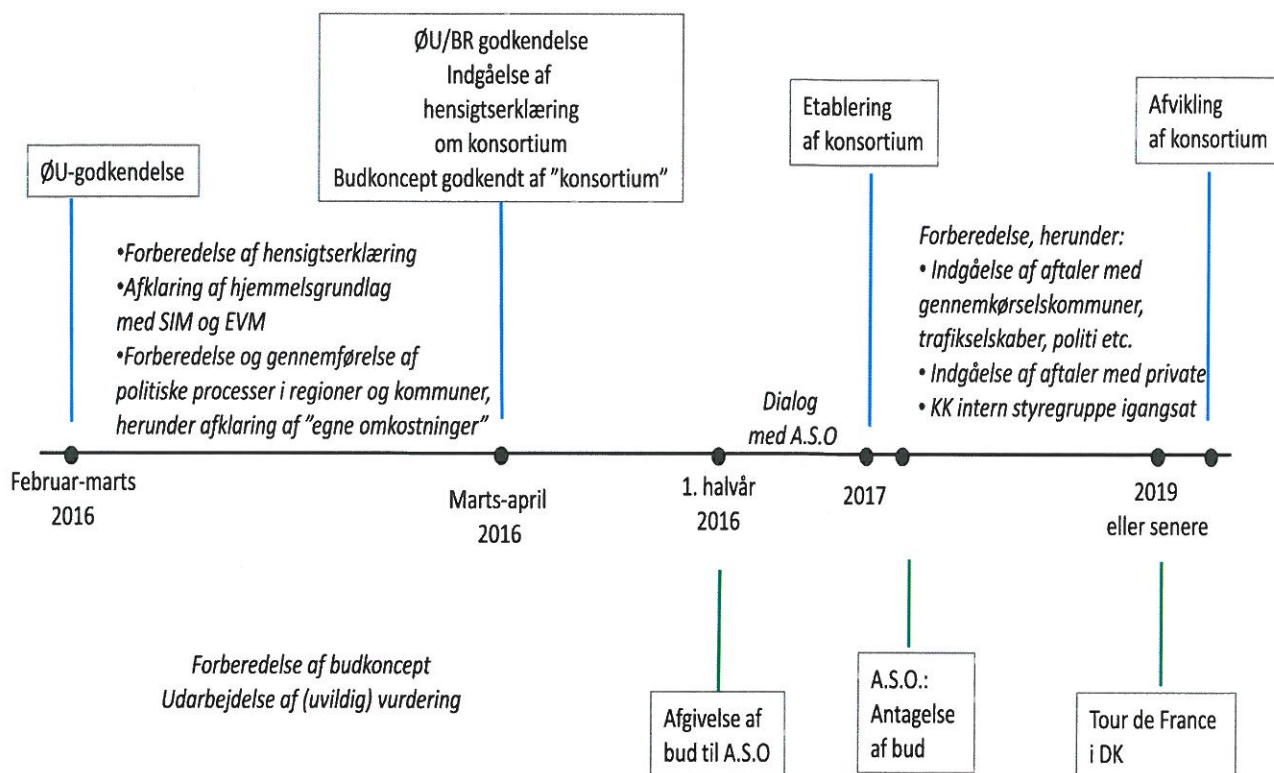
ØU/BR godkendelse
Indgåelse af hensigtserklæring om konsortium
Budkoncept godkendt af "konsortium"

Etablering af konsortium

Afvikling af konsortium

ØU-godkendelse

•Forberedelse af hensigtserklæring
•Afklaring af hjemmelsgrundlag med SIM og EVM
•Forberedelse og gennemførelse af politiske processer i regioner og kommuner, herunder afklaring af "egne omkostninger"

Forberedelse, herunder:
• Indgåelse af aftaler med gennemkørselskommuner, trafikselskaber, politi etc.
• Indgåelse af aftaler med private
• KK intern styregruppe igangsat

Dialog med A.S.O

Februar-marts 2016

Marts-april 2016

1. halvår 2016

2017

2019 eller senere

Forberedelse af budkoncept
Udarbejdelse af (uvildig) vurdering

Afgivelse af bud til A.S.O

A.S.O.: Antagelse af bud

Tour de France i DK